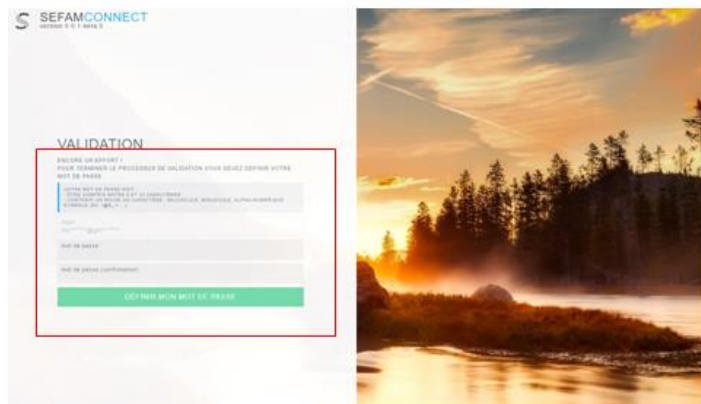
SEFAMCONNECT
version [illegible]

VALIDATION

ENCORE UN EFFORT !
POUR TERMINER LE PROCESSUS DE VALIDATION VOUS DEVEZ DEFINIR VOTRE MOT DE PASSE

VOTRE MOT DE PASSE DOIT :
- ÊTRE COMPRIS ENTRE 8 ET 12 CARACTÈRES
- CONTENIR UN MIXTE DE CARACTÈRES : MAJUSCULE, MINUSCULE, ALPHA-NUMÉRIQUE, SYMBOLE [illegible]

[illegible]

Mot de passe

Mot de passe (confirmation)

DÉFINIR MON MOT DE PASSE